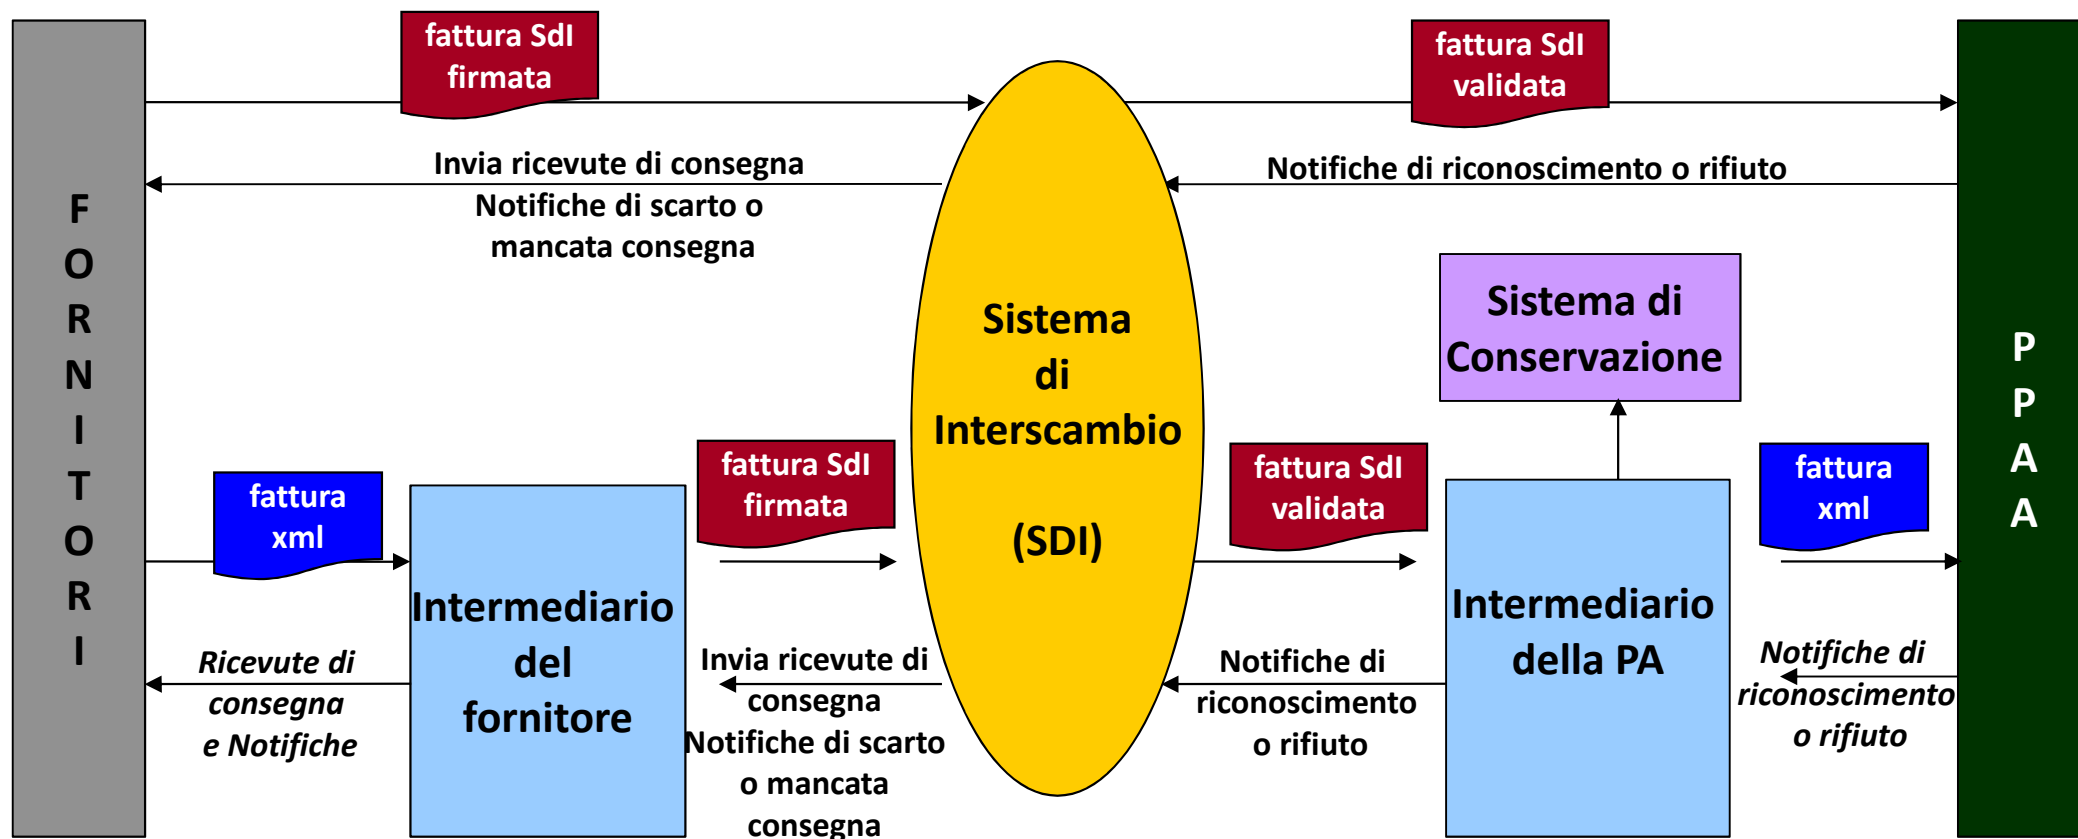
FORNITORI

fattura SdI firmata

fattura SdI validata

PPAA

Invia ricevute di consegna
Notifiche di scarto o mancata consegna

Notifiche di riconoscimento o rifiuto

Sistema di Interscambio

(SDI)

Sistema di Conservazione

fattura xml

Intermediario del fornitore

fattura SdI firmata

fattura SdI validata

Intermediario della PA

fattura xml

Ricevute di consegna e Notifiche

Invia ricevute di consegna
Notifiche di scarto o mancata consegna

Notifiche di riconoscimento o rifiuto

Notifiche di riconoscimento o rifiuto